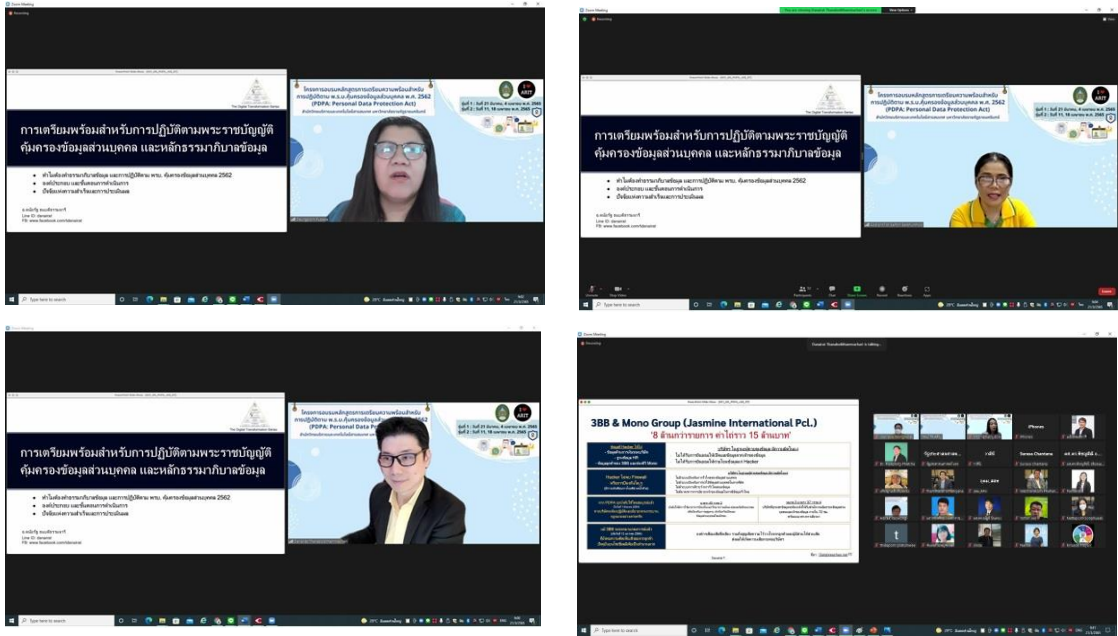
Zoom Meeting

Recording

The Digital Transformation Series

การเตรียมพร้อมสำหรับการปฏิบัติตามพระราชบัญญัติคุ้มครองข้อมูลส่วนบุคคล และหลักธรรมาภิบาลข้อมูล

ทำไมต้องทำธรรมาภิบาลข้อมูล และการปฏิบัติตาม พรบ. คุ้มครองข้อมูลส่วนบุคคล 2562

องค์ประกอบ และขั้นตอนการดำเนินการ

ปัจจัยแห่งความสำเร็จและการประเมินผล

โครงการอบรมหลักสูตรการเตรียมความพร้อมสำหรับการปฏิบัติตาม พ.ร.บ.คุ้มครองข้อมูลส่วนบุคคล พ.ศ. 2562

(PDPA: Personal Data Protection Act)

รุ่นที่ 1 : วันที่ 31 มีนาคม, 4 เมษายน พ.ศ. 2565

รุ่นที่ 2 : วันที่ 11, 18 เมษายน พ.ศ. 2565

ARIT

Type here to search

Recording

View Options

Zoom Meeting

Recording

การเตรียมพร้อมสำหรับการปฏิบัติตามพระราชบัญญัติคุ้มครองข้อมูลส่วนบุคคล และหลักธรรมาภิบาลข้อมูล

Zoom Meeting

Recording

3BB & Mono Group (Jasmine International Pcl.)

"8 ล้านรายการ ค่าไถ่ราว 15 ล้านบาท"

Type here to search